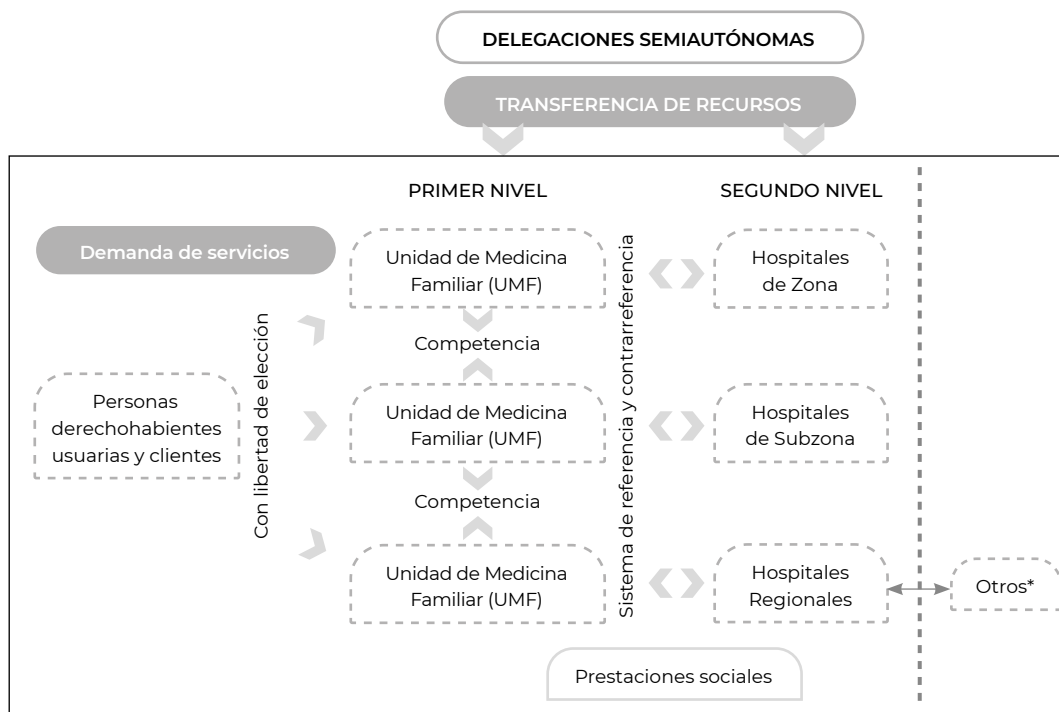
DELEGACIONES SEMIAUTÓNOMAS

TRANSFERENCIA DE RECURSOS

PRIMER NIVEL

SEGUNDO NIVEL

Demanda de servicios

Personas derechohabientes usuarias y clientes

Con libertad de elección

Unidad de Medicina Familiar (UMF)

Competencia

Unidad de Medicina Familiar (UMF)

Competencia

Unidad de Medicina Familiar (UMF)

Sistema de referencia y contrarreferencia

Hospitales de Zona

Hospitales de Subzona

Hospitales Regionales

Otros*

Prestaciones sociales